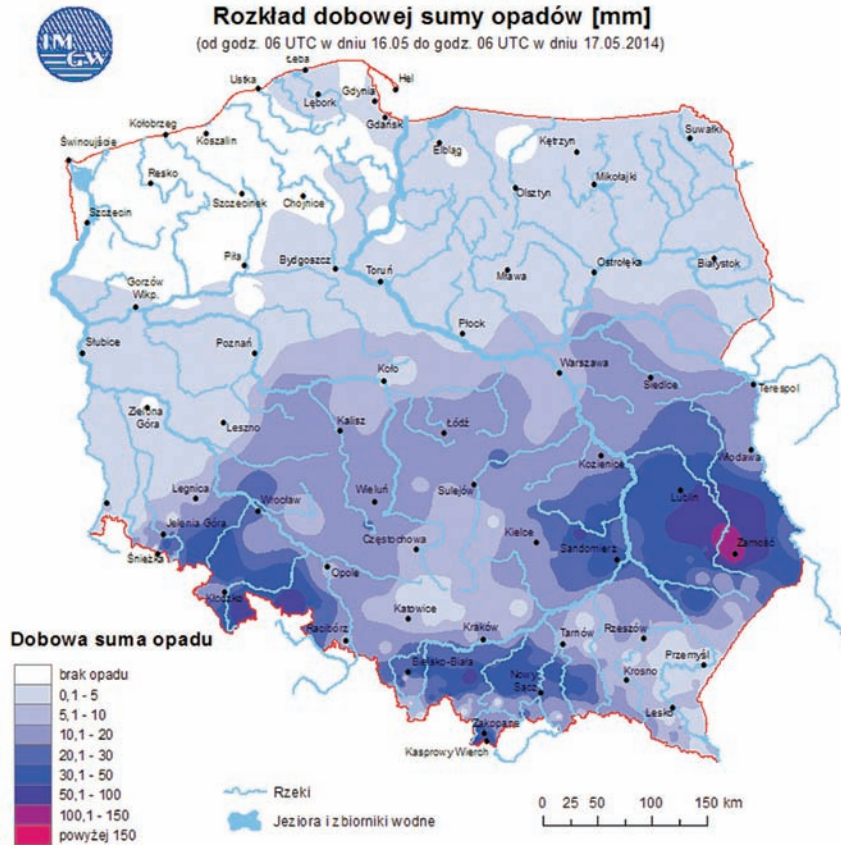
IMGW

Rozkład dobowej sumy opadów [mm]
(od godz. 06 UTC w dniu 16.05 do godz. 06 UTC w dniu 17.05.2014)

Łeba
Ustka
Hel
Gdynia
Lębork
Kołobrzeg
Gdańsk
Świnoujście
Koszalin
Elbląg
Kętrzyn
Suwałki
Resko
Mikołajki
Olsztyn
Szczecinek
Chojnice
Szczecin
Piła
Bydgoszcz
Toruń
Ostrołęka
Białystok
Mława
Gorzów Wlkp.
Płock
Słubice
Poznań
Warszawa
Siedlce
Terespol
Koło
Zielona Góra
Kalisz
Łódź
Leszno
Włodawa
Kozienice
Legnica
Wieluń
Sulejów
Lublin
Wrocław
Jelenia Góra
Kielce
Zamość
Częstochowa
Sandomierz
Śnieżka
Opole
Kłodzko
Katowice
Racibórz
Kraków
Tarnów
Rzeszów
Przemyśl
Bielsko-Biała
Nowy Sącz
Krosno
Lesko
Zakopane
Kasprowy Wierch

Dobowa suma opadu
brak opadu
0,1 - 5
5,1 - 10
10,1 - 20
20,1 - 30
30,1 - 50
50,1 - 100
100,1 - 150
powyżej 150

Rzeki
Jeziora i zbiorniki wodne

0 25 50 100 150 km